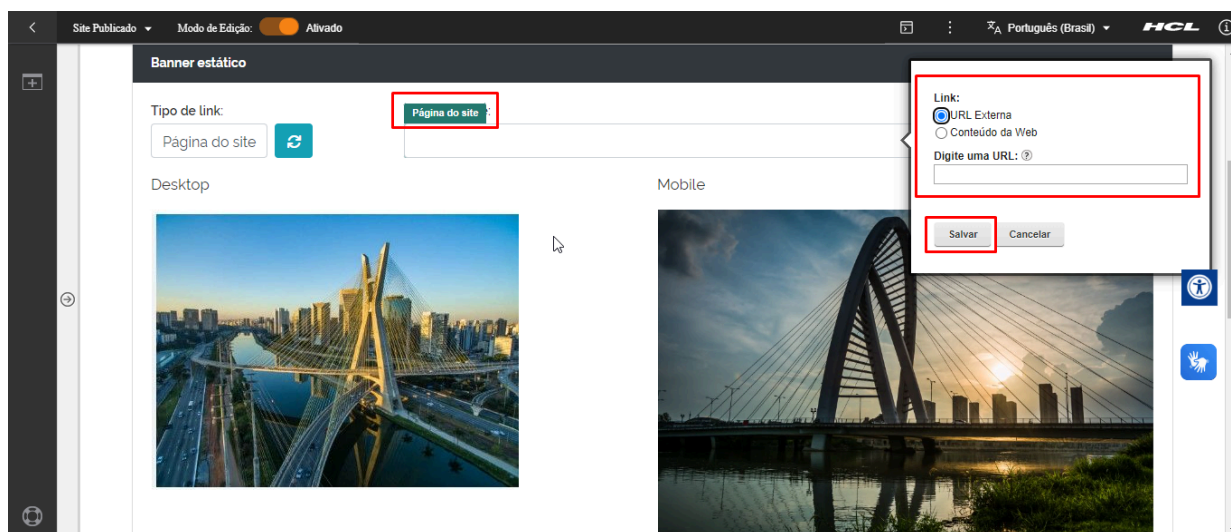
Site Publicado Modo de Edição: Ativado

Português (Brasil)

HCL

Banner estático

Tipo de link:

Página do site

Página do site

Desktop

Mobile

Link:

URL Externa

Conteúdo da Web

Digite uma URL: ?

Salvar

Cancelar